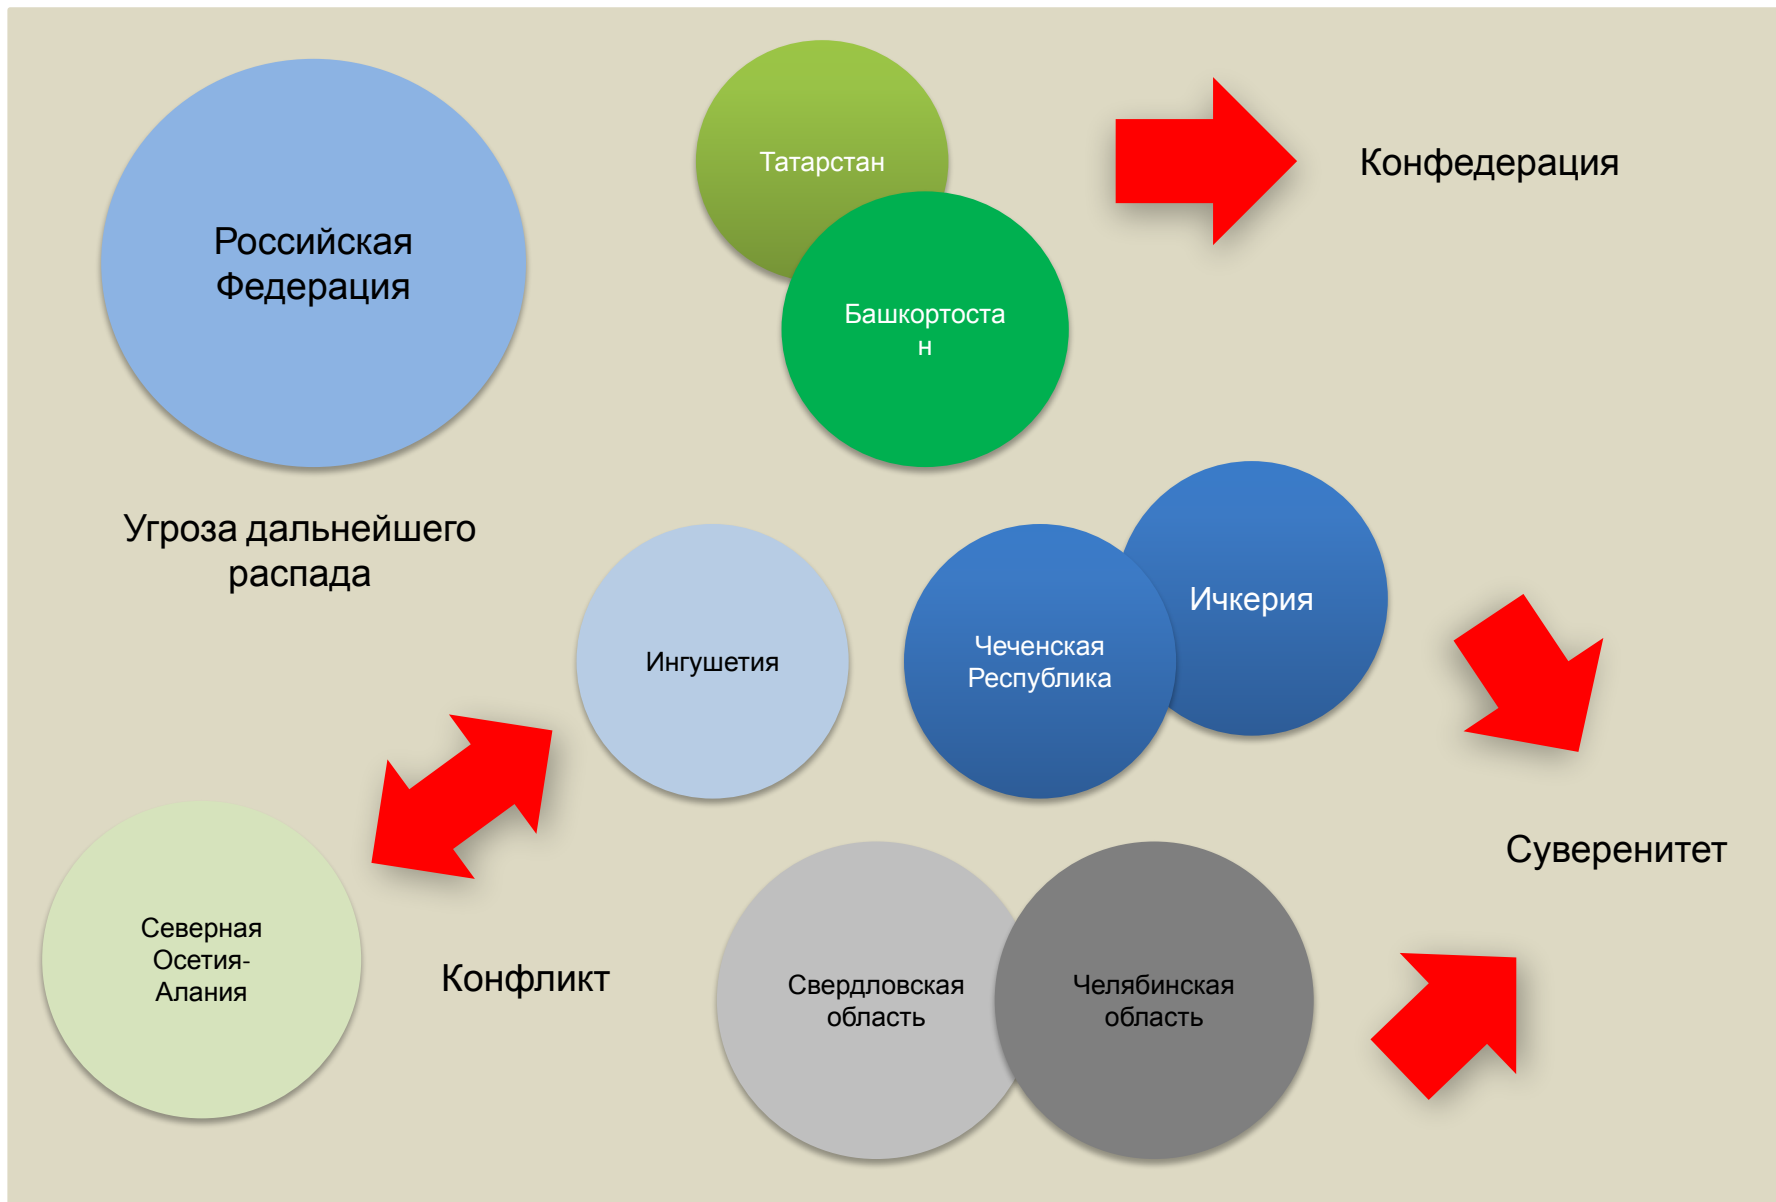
Российская Федерация

Татарстан

Башкортостан

Конфедерация

Угроза дальнейшего распада

Ингушетия

Чеченская Республика

Ичкерия

Суверенитет

Северная Осетия-Алания

Конфликт

Свердловская область

Челябинская область